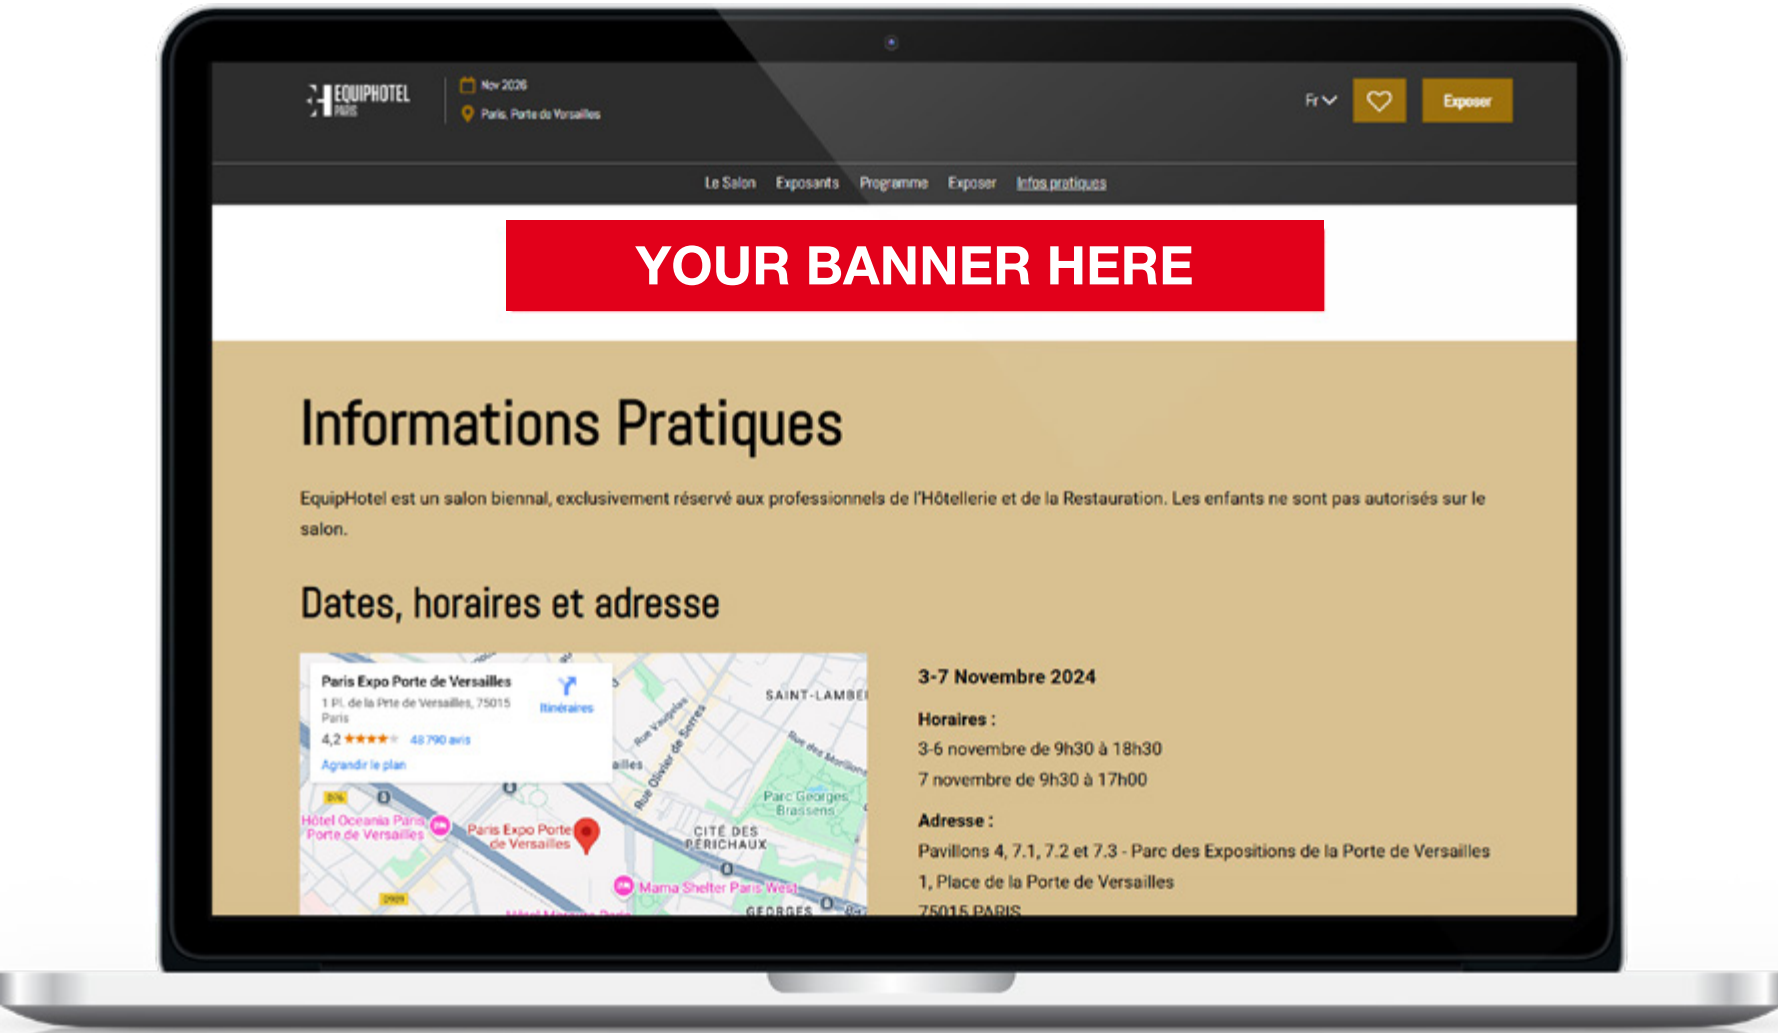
EQUIPHOTEL PARIS

Nov 2026
Paris, Porte de Versailles

Fr

Exposer

Le Salon Exposants Programme Exposer Infos pratiques

YOUR BANNER HERE

Informations Pratiques

EquipHotel est un salon biennal, exclusivement réservé aux professionnels de l'Hôtellerie et de la Restauration. Les enfants ne sont pas autorisés sur le salon.

Dates, horaires et adresse

Paris Expo Porte de Versailles
1 Pl. de la Pte de Versailles, 75015 Paris
4,2 ★★★★ 48 790 avis
Agrandir le plan
Itinéraires
SAINT-LAMBE
Rue Vaugelas
Rue Olivier de Serres
Rue des Morillons
Parc Georges Brassens
Hôtel Oceania Paris Porte de Versailles
Paris Expo Porte de Versailles
CITÉ DES PÉRICHAUX
Mama Shelter Paris West
GEORGES

3-7 Novembre 2024

Horaires :
3-6 novembre de 9h30 à 18h30
7 novembre de 9h30 à 17h00

Adresse :
Pavillons 4, 7.1, 7.2 et 7.3 - Parc des Expositions de la Porte de Versailles
1, Place de la Porte de Versailles
75015 PARIS